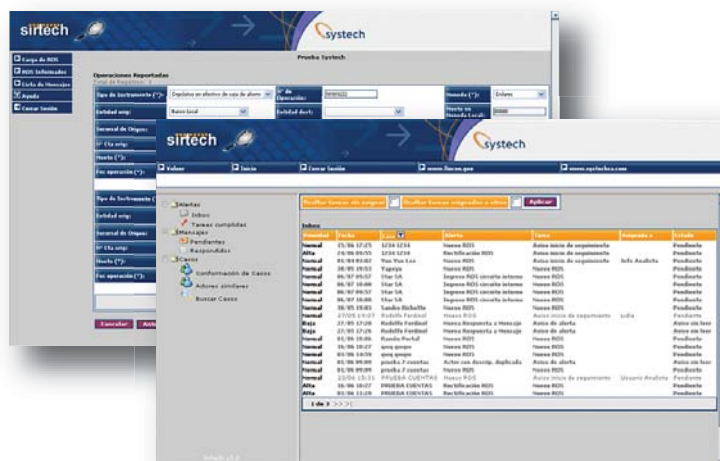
sirtech

systech

Carga de ROS
ROS Informados
Lista de Mensajes
Ayuda
Cerrar Sesión

Prueba Systech

Operaciones Reportadas

Tipo de Instrumento (*): Depósitos en efectivo de caja de ahorro
Nº de Operación:
Moneda (*): Dólares
Entidad orig: Banco Local
Entidad dest:
Monto en Moneda Local:
Sucursal de Origen:
Nº Cta orig:
Monto (*):
Fec operación (*):
Tipo de Instrumento
Entidad orig:
Sucursal de Origen:
Nº Cta orig:
Monto (*):
Fec operación (*):

Cancelar

sirtech

systech

Volver
Inicio
Cerrar Sesión
www.lucas.gov
www.systechco.com

Alertas
Inbox
Tareas cumplidas
Mensajes
Pendientes
Respondidos
Casos
Conformación de Casos
Autores similares
Buscar Casos

Realizar tareas sin asignar
Realizar tareas asignadas a otros
Aplicar

Inbox

| Prioridad | Fecha | Caso | Alerta | Tarea | Asignado a | Estado |
|---|---|---|---|---|---|---|
| Normal | 15/06 17:25 | 1234 1234 | Nuevo ROS | Aviso inicio de seguimiento | | Pendiente |
| Alta | 24/06 09:55 | 1234 1234 | Rectificación ROS | Aviso inicio de seguimiento | | Pendiente |
| Normal | 01/03 03:07 | Yoo Yoo Lee | Nuevo ROS | Aviso inicio de seguimiento | Info Analista | Pendiente |
| Normal | 28/05 19:53 | Yagaya | Nuevo ROS | Nuevo ROS | | Pendiente |
| Normal | 06/07 09:57 | Star SA | Ingreso ROS circuito interno | Nuevo ROS | | Pendiente |
| Normal | 06/07 09:57 | Star SA | Ingreso ROS circuito interno | Nuevo ROS | | Pendiente |
| Normal | 06/07 09:57 | Star SA | Ingreso ROS circuito interno | Nuevo ROS | | Pendiente |
| Normal | 06/07 10:08 | Star SA | Nuevo ROS | Nuevo ROS | | Pendiente |
| Normal | 18/05 19:03 | Sandra Richelle | Nuevo ROS | Nuevo ROS | | Pendiente |
| Normal | 27/05 19:07 | Rodolfo Ferdinal | Nuevo ROS | Aviso inicio de seguimiento | Lidia | Pendiente |
| Baja | 27/05 17:28 | Rodolfo Ferdinal | Nueva Respuesta a Mensaje | Aviso de alerta | | Aviso sin leer |
| Baja | 27/05 17:26 | Rodolfo Ferdinal | Nueva Respuesta a Mensaje | Aviso de alerta | | Aviso sin leer |
| Normal | 01/06 10:06 | Ramiro Portal | Nuevo ROS | Nuevo ROS | | Pendiente |
| Normal | 16/06 10:27 | qwq qwqw | Nuevo ROS | Nuevo ROS | | Pendiente |
| Normal | 01/06 16:59 | qwq qwqw | Nuevo ROS | Nuevo ROS | | Pendiente |
| Normal | 01/06 09:09 | prueba 7 cuentas | Aviso con descrip. duplicada | Aviso de alerta | | Aviso sin leer |
| Normal | 01/06 09:09 | prueba 7 cuentas | Nuevo ROS | Nuevo ROS | | Pendiente |
| Normal | 23/06 15:31 | PRUEBA CUENTAS | Nuevo ROS | Aviso inicio de seguimiento | Usuario Analista | Pendiente |
| Alta | 16/06 16:27 | PRUEBA CUENTAS | Rectificación ROS | Nuevo ROS | | Pendiente |
| Alta | 01/06 11:20 | PRUEBA CUENTAS | Rectificación ROS | Nuevo ROS | | Pendiente |

1 de 3 >>> >|